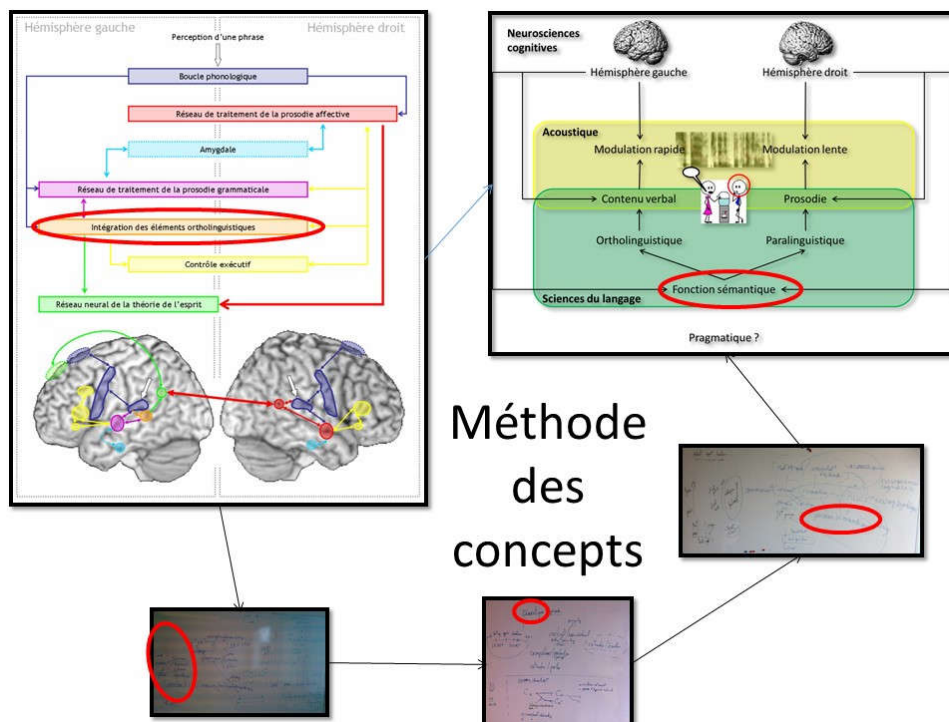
Hémisphère gauche

Perception d'une phrase

Hémisphère droit

Boucle phonologique

Réseau de traitement de la prosodie affective

Amygdale

Réseau de traitement de la prosodie grammaticale

Intégration des éléments ortholinguistiques

Contrôle exécutif

Réseau neural de la théorie de l'esprit

Neurosciences cognitives

Hémisphère gauche

Hémisphère droit

Acoustique

Modulation rapide

Modulation lente

Contenu verbal

Prosodie

Ortholinguistique

Paralinguistique

Fonction sémantique

Sciences du langage

Pragmatique ?

Méthode des concepts